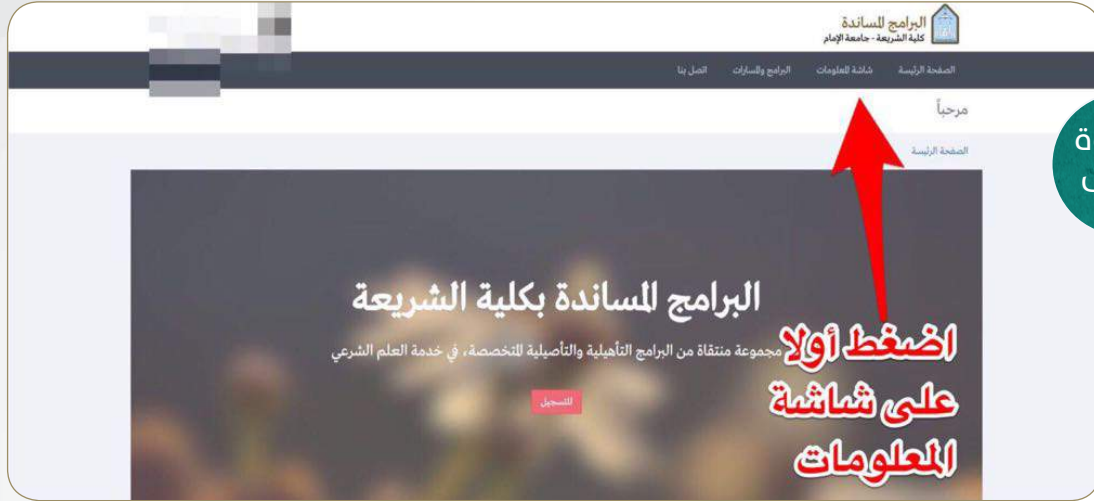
البرامج المساندة
كلية الشريعة - جامعة الإمام

الصفحة الرئيسة شاشة المعلومات البرامج والمسارات اتصل بنا

مرحباً

الصفحة الرئيسة

البرامج المساندة بكلية الشريعة

مجموعة منتقاة من البرامج التأهيلية والتأصيلية المتخصصة، في خدمة العلم الشرعي

للتسجيل

اضغط أولا على شاشة المعلومات

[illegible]